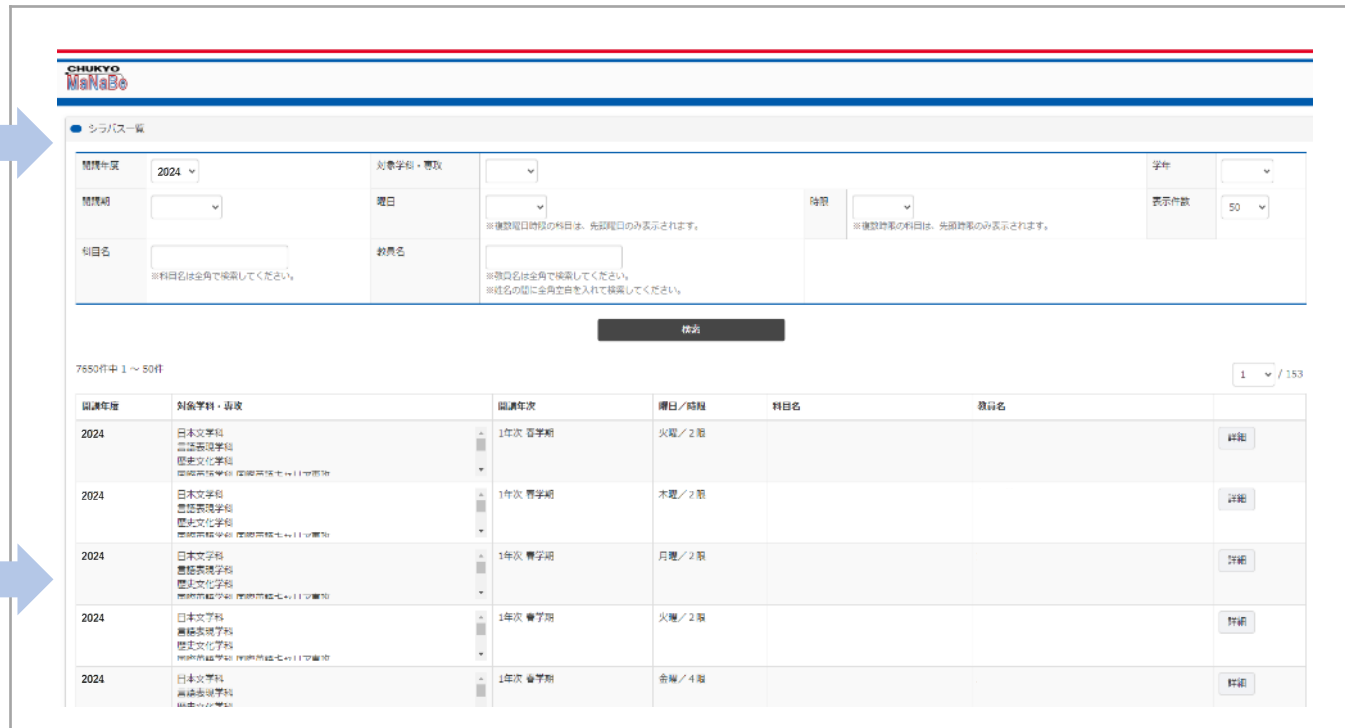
CHUKYO
MaNaBo

シラバス一覧

| 開講年度 | 2024 | 対象学科・専攻 | | | | 学年 | |
|---|---|---|---|---|---|---|---|
| 開講期 | | 曜日 | ※複数曜日時限の科目は、先頭曜日のみ表示されます。 | 時限 | ※複数時限の科目は、先頭時限のみ表示されます。 | 表示件数 | 50 |
| 科目名 | ※科目名は全角で検索してください。 | 教員名 | ※教員名は全角で検索してください。 ※姓名の間に全角空白を入れて検索してください。 | | | | |

検索

7650件中 1 ～ 50件

1 / 153

| 開講年度 | 対象学科・専攻 | 開講年次 | 曜日／時限 | 科目名 | 教員名 | |
|---|---|---|---|---|---|---|
| 2024 | 日本文学科 言語表現学科 歴史文化学科 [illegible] | 1年次 春学期 | 火曜／2限 | | | 詳細 |
| 2024 | 日本文学科 言語表現学科 歴史文化学科 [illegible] | 1年次 春学期 | 木曜／2限 | | | 詳細 |
| 2024 | 日本文学科 言語表現学科 歴史文化学科 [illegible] | 1年次 春学期 | 月曜／2限 | | | 詳細 |
| 2024 | 日本文学科 言語表現学科 歴史文化学科 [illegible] | 1年次 春学期 | 火曜／2限 | | | 詳細 |
| 2024 | 日本文学科 言語表現学科 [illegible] | 1年次 春学期 | 金曜／4限 | | | 詳細 |